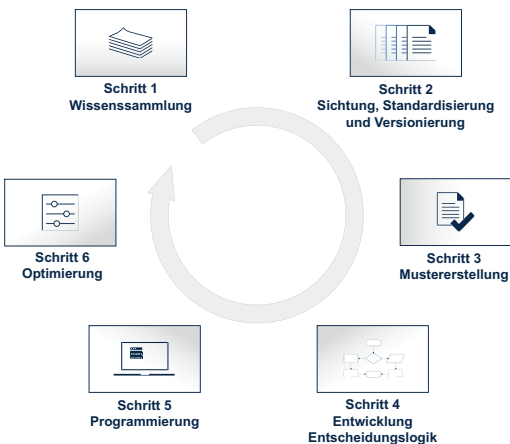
Schritt 1
Wissenssammlung

Schritt 2
Sichtung, Standardisierung und Versionierung

Schritt 3
Mustererstellung

Schritt 4
Entwicklung
Entscheidungslogik

Schritt 5
Programmierung

Schritt 6
Optimierung